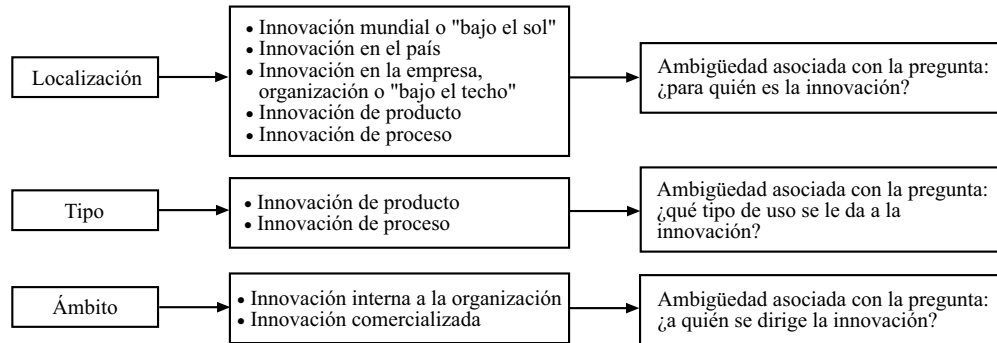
Localización

• Innovación mundial o "bajo el sol"
• Innovación en el país
• Innovación en la empresa, organización o "bajo el techo"
• Innovación de producto
• Innovación de proceso

Ambigüedad asociada con la pregunta: ¿para quién es la innovación?

Tipo

• Innovación de producto
• Innovación de proceso

Ambigüedad asociada con la pregunta: ¿qué tipo de uso se le da a la innovación?

Ámbito

• Innovación interna a la organización
• Innovación comercializada

Ambigüedad asociada con la pregunta: ¿a quién se dirige la innovación?